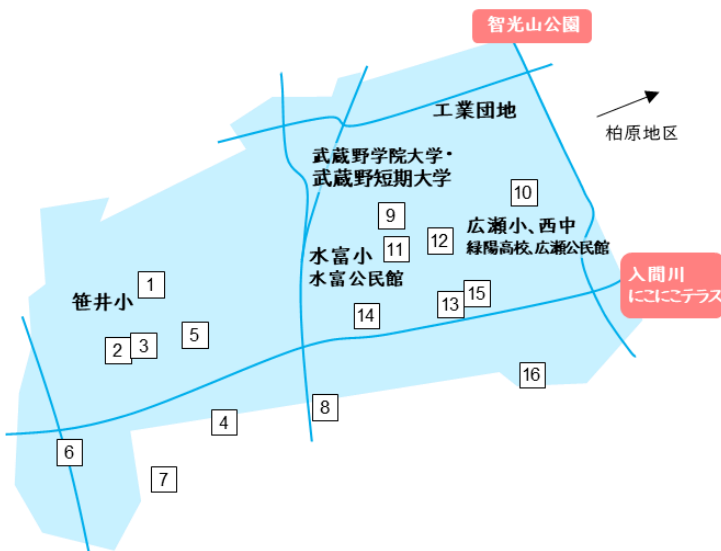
智光山公園

工業団地

柏原地区

武蔵野学院大学・
武蔵野短期大学

10

9

広瀬小、西中
緑陽高校、広瀬公民館

12

11

水富小
水富公民館

入間川
にこにこテラス

1

笹井小

15

13

14

5

3

2

16

8

4

6

7